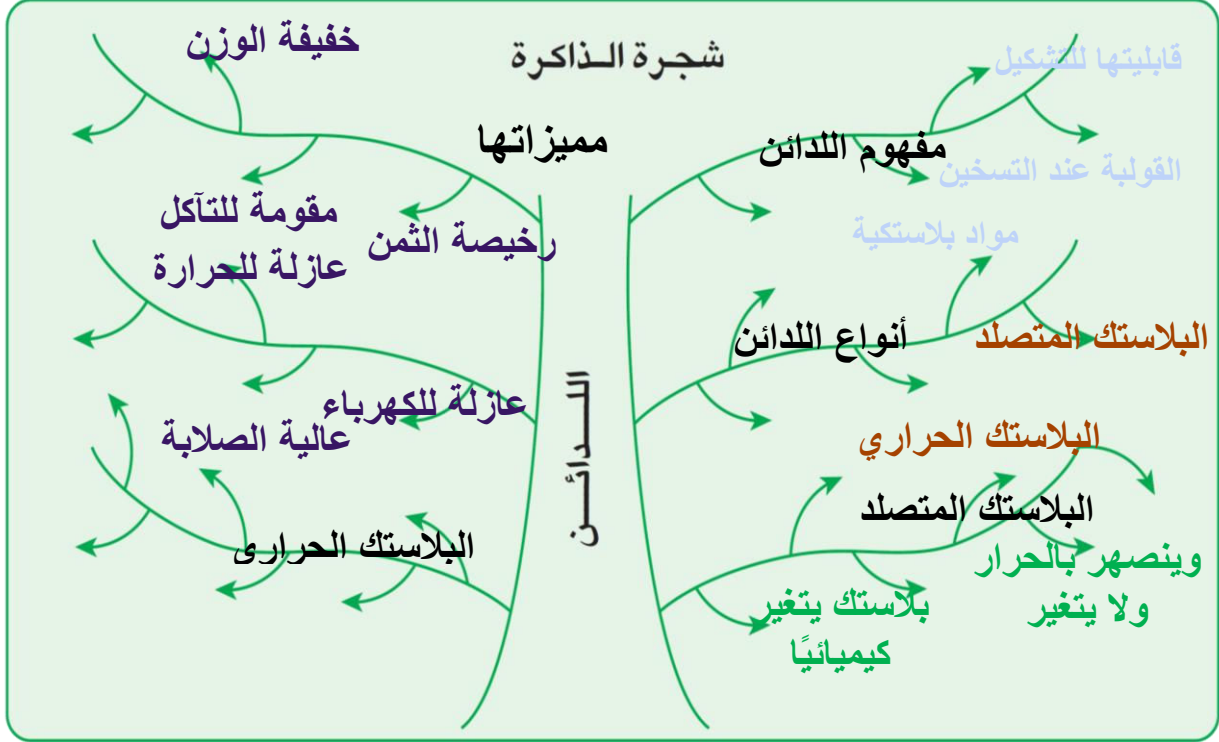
شجرة الذاكرة

خفيفة الوزن

مميزاتها

مقومة للتآكل

رخيصة الثمن

عازلة للحرارة

عازلة للكهرباء

عالية الصلابة

البلاستك الحرارى

اللدائن

قابليتها للتشكيل

مفهوم اللدائن

القولبة عند التسخين

مواد بلاستكية

أنواع اللدائن

البلاستك المتصلد

البلاستك الحراري

البلاستك المتصلد

وينصهر بالحرار ولا يتغير

بلاستك يتغير كيميائيًا